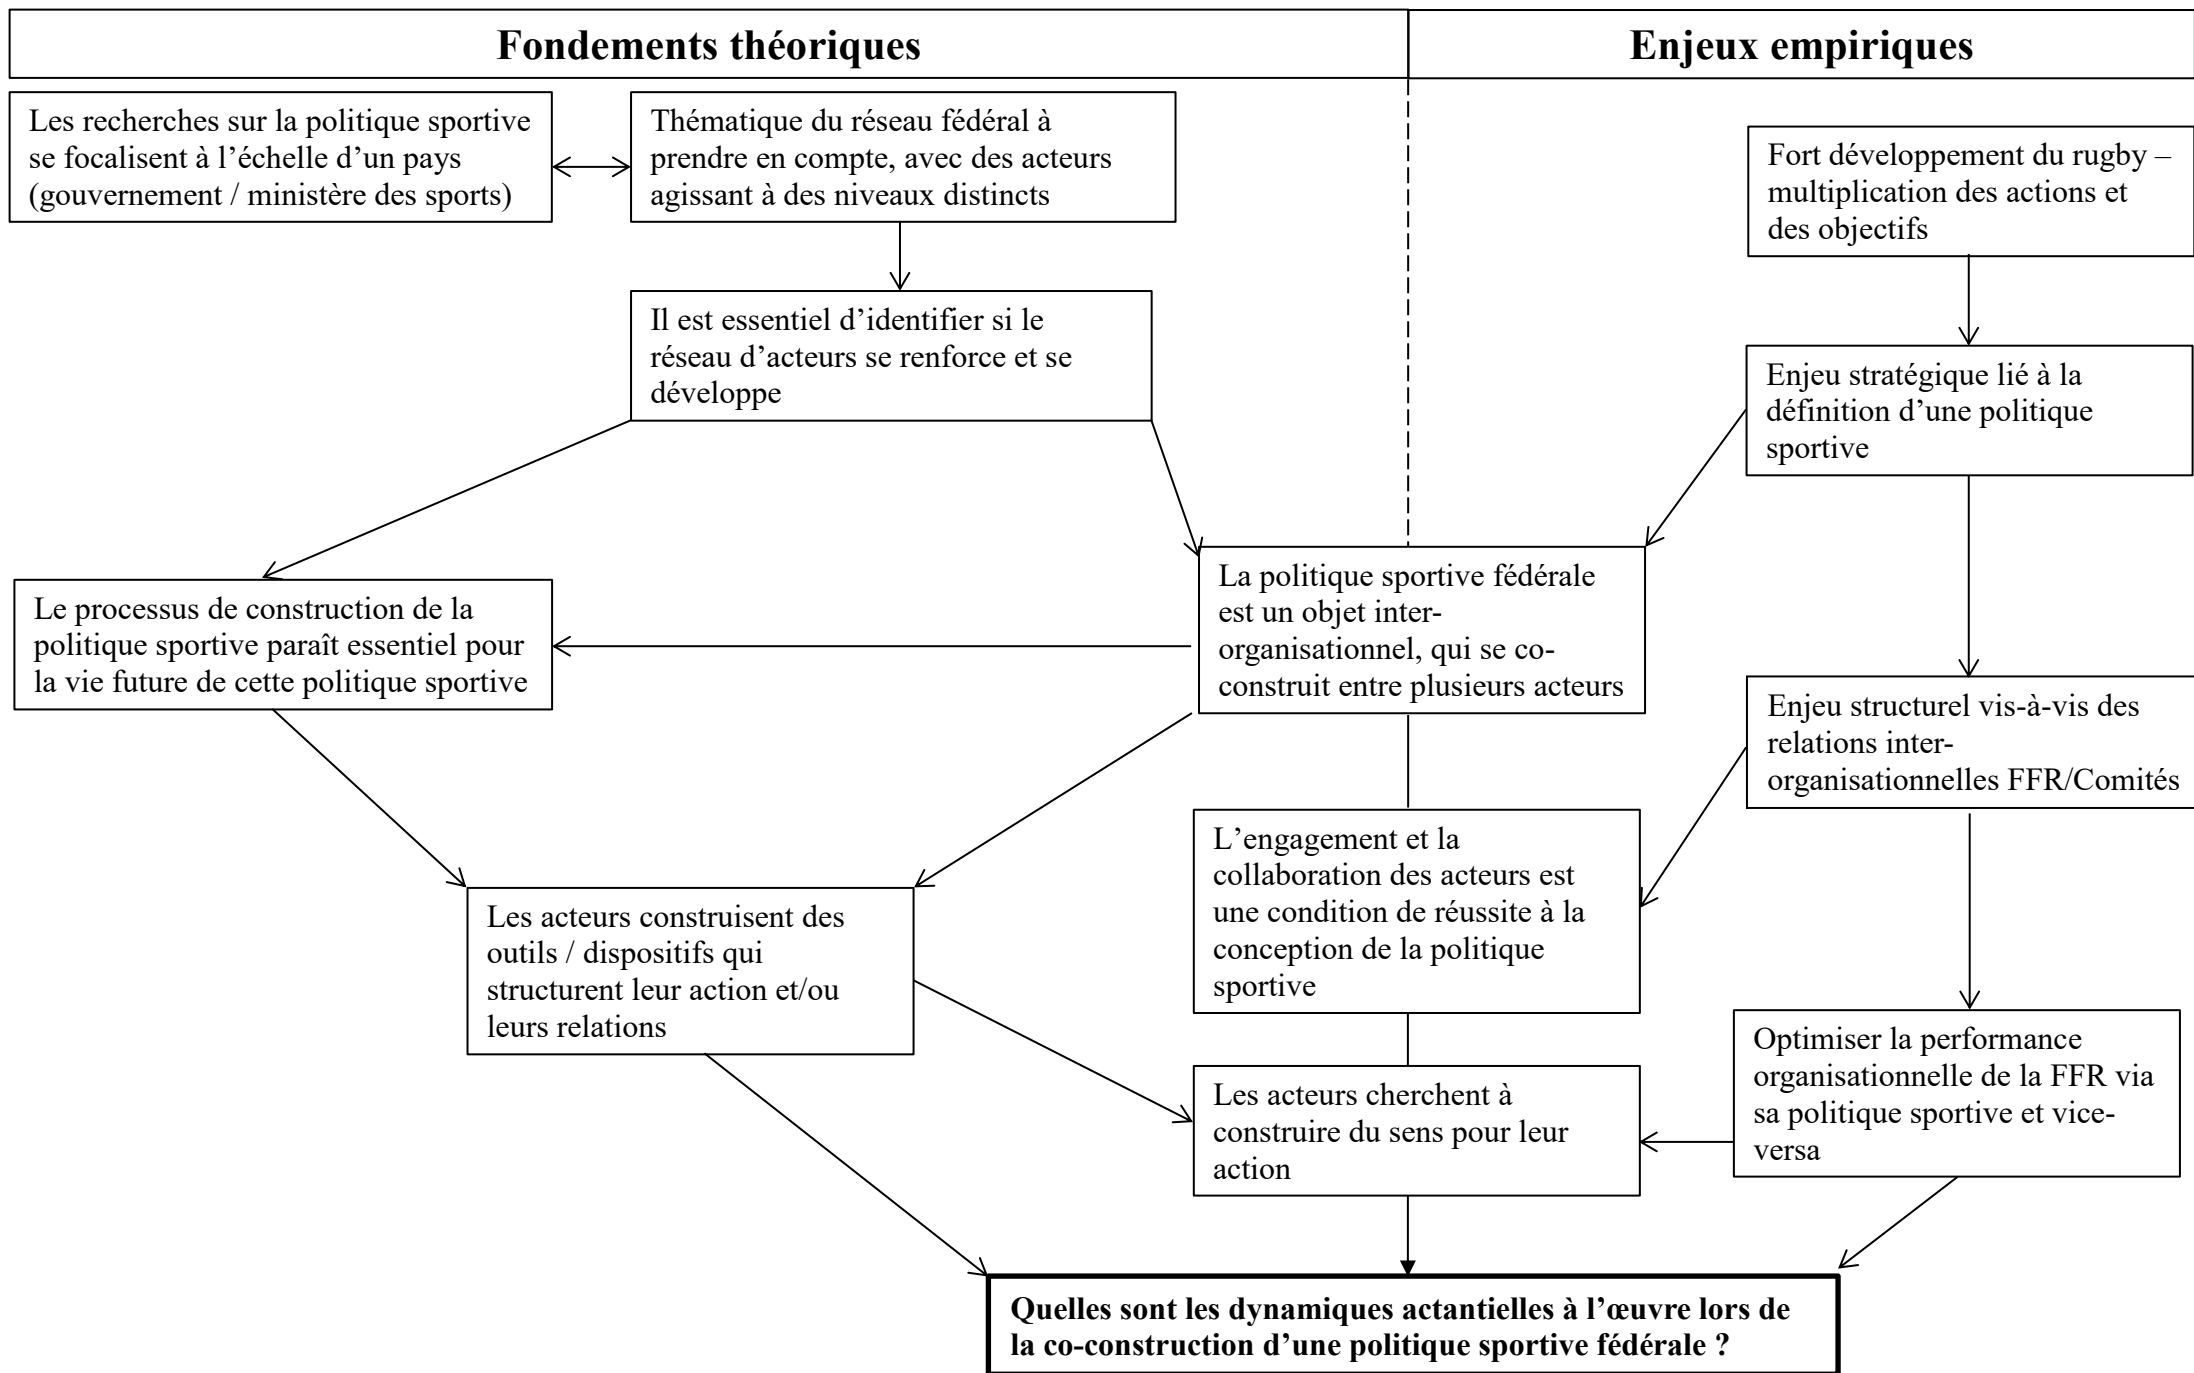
Fondements théoriques

Enjeux empiriques

Les recherches sur la politique sportive se focalisent à l'échelle d'un pays (gouvernement / ministère des sports)

Thématique du réseau fédéral à prendre en compte, avec des acteurs agissant à des niveaux distincts

Fort développement du rugby – multiplication des actions et des objectifs

Il est essentiel d'identifier si le réseau d'acteurs se renforce et se développe

Enjeu stratégique lié à la définition d'une politique sportive

Le processus de construction de la politique sportive paraît essentiel pour la vie future de cette politique sportive

La politique sportive fédérale est un objet inter-organisationnel, qui se co-construit entre plusieurs acteurs

Enjeu structurel vis-à-vis des relations inter-organisationnelles FFR/Comités

L'engagement et la collaboration des acteurs est une condition de réussite à la conception de la politique sportive

Les acteurs construisent des outils / dispositifs qui structurent leur action et/ou leurs relations

Optimiser la performance organisationnelle de la FFR via sa politique sportive et vice-versa

Les acteurs cherchent à construire du sens pour leur action

Quelles sont les dynamiques actantielles à l'œuvre lors de la co-construction d'une politique sportive fédérale ?